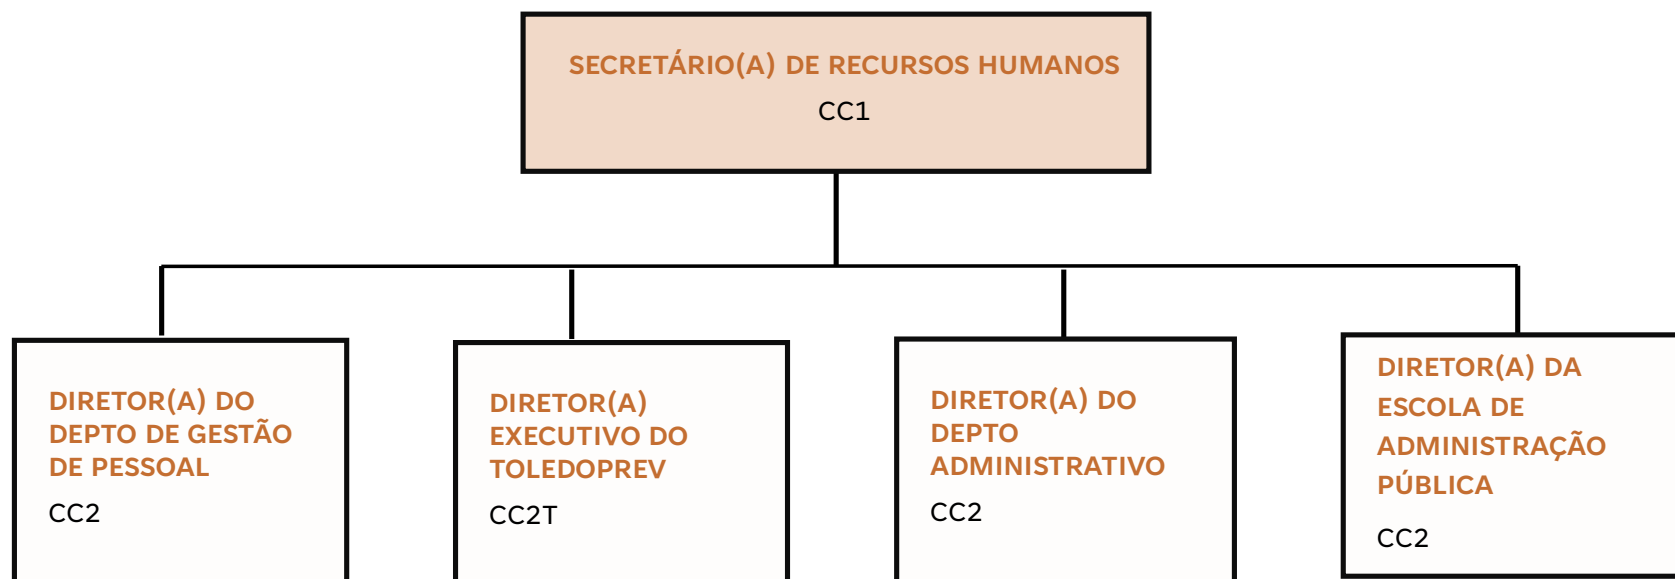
SECRETÁRIO(A) DE RECURSOS HUMANOS
CC1

DIRETOR(A) DO DEPTO DE GESTÃO DE PESSOAL
CC2

DIRETOR(A) EXECUTIVO DO TOLEDOPREV
CC2T

DIRETOR(A) DO DEPTO ADMINISTRATIVO
CC2

DIRETOR(A) DA ESCOLA DE ADMINISTRAÇÃO PÚBLICA
CC2